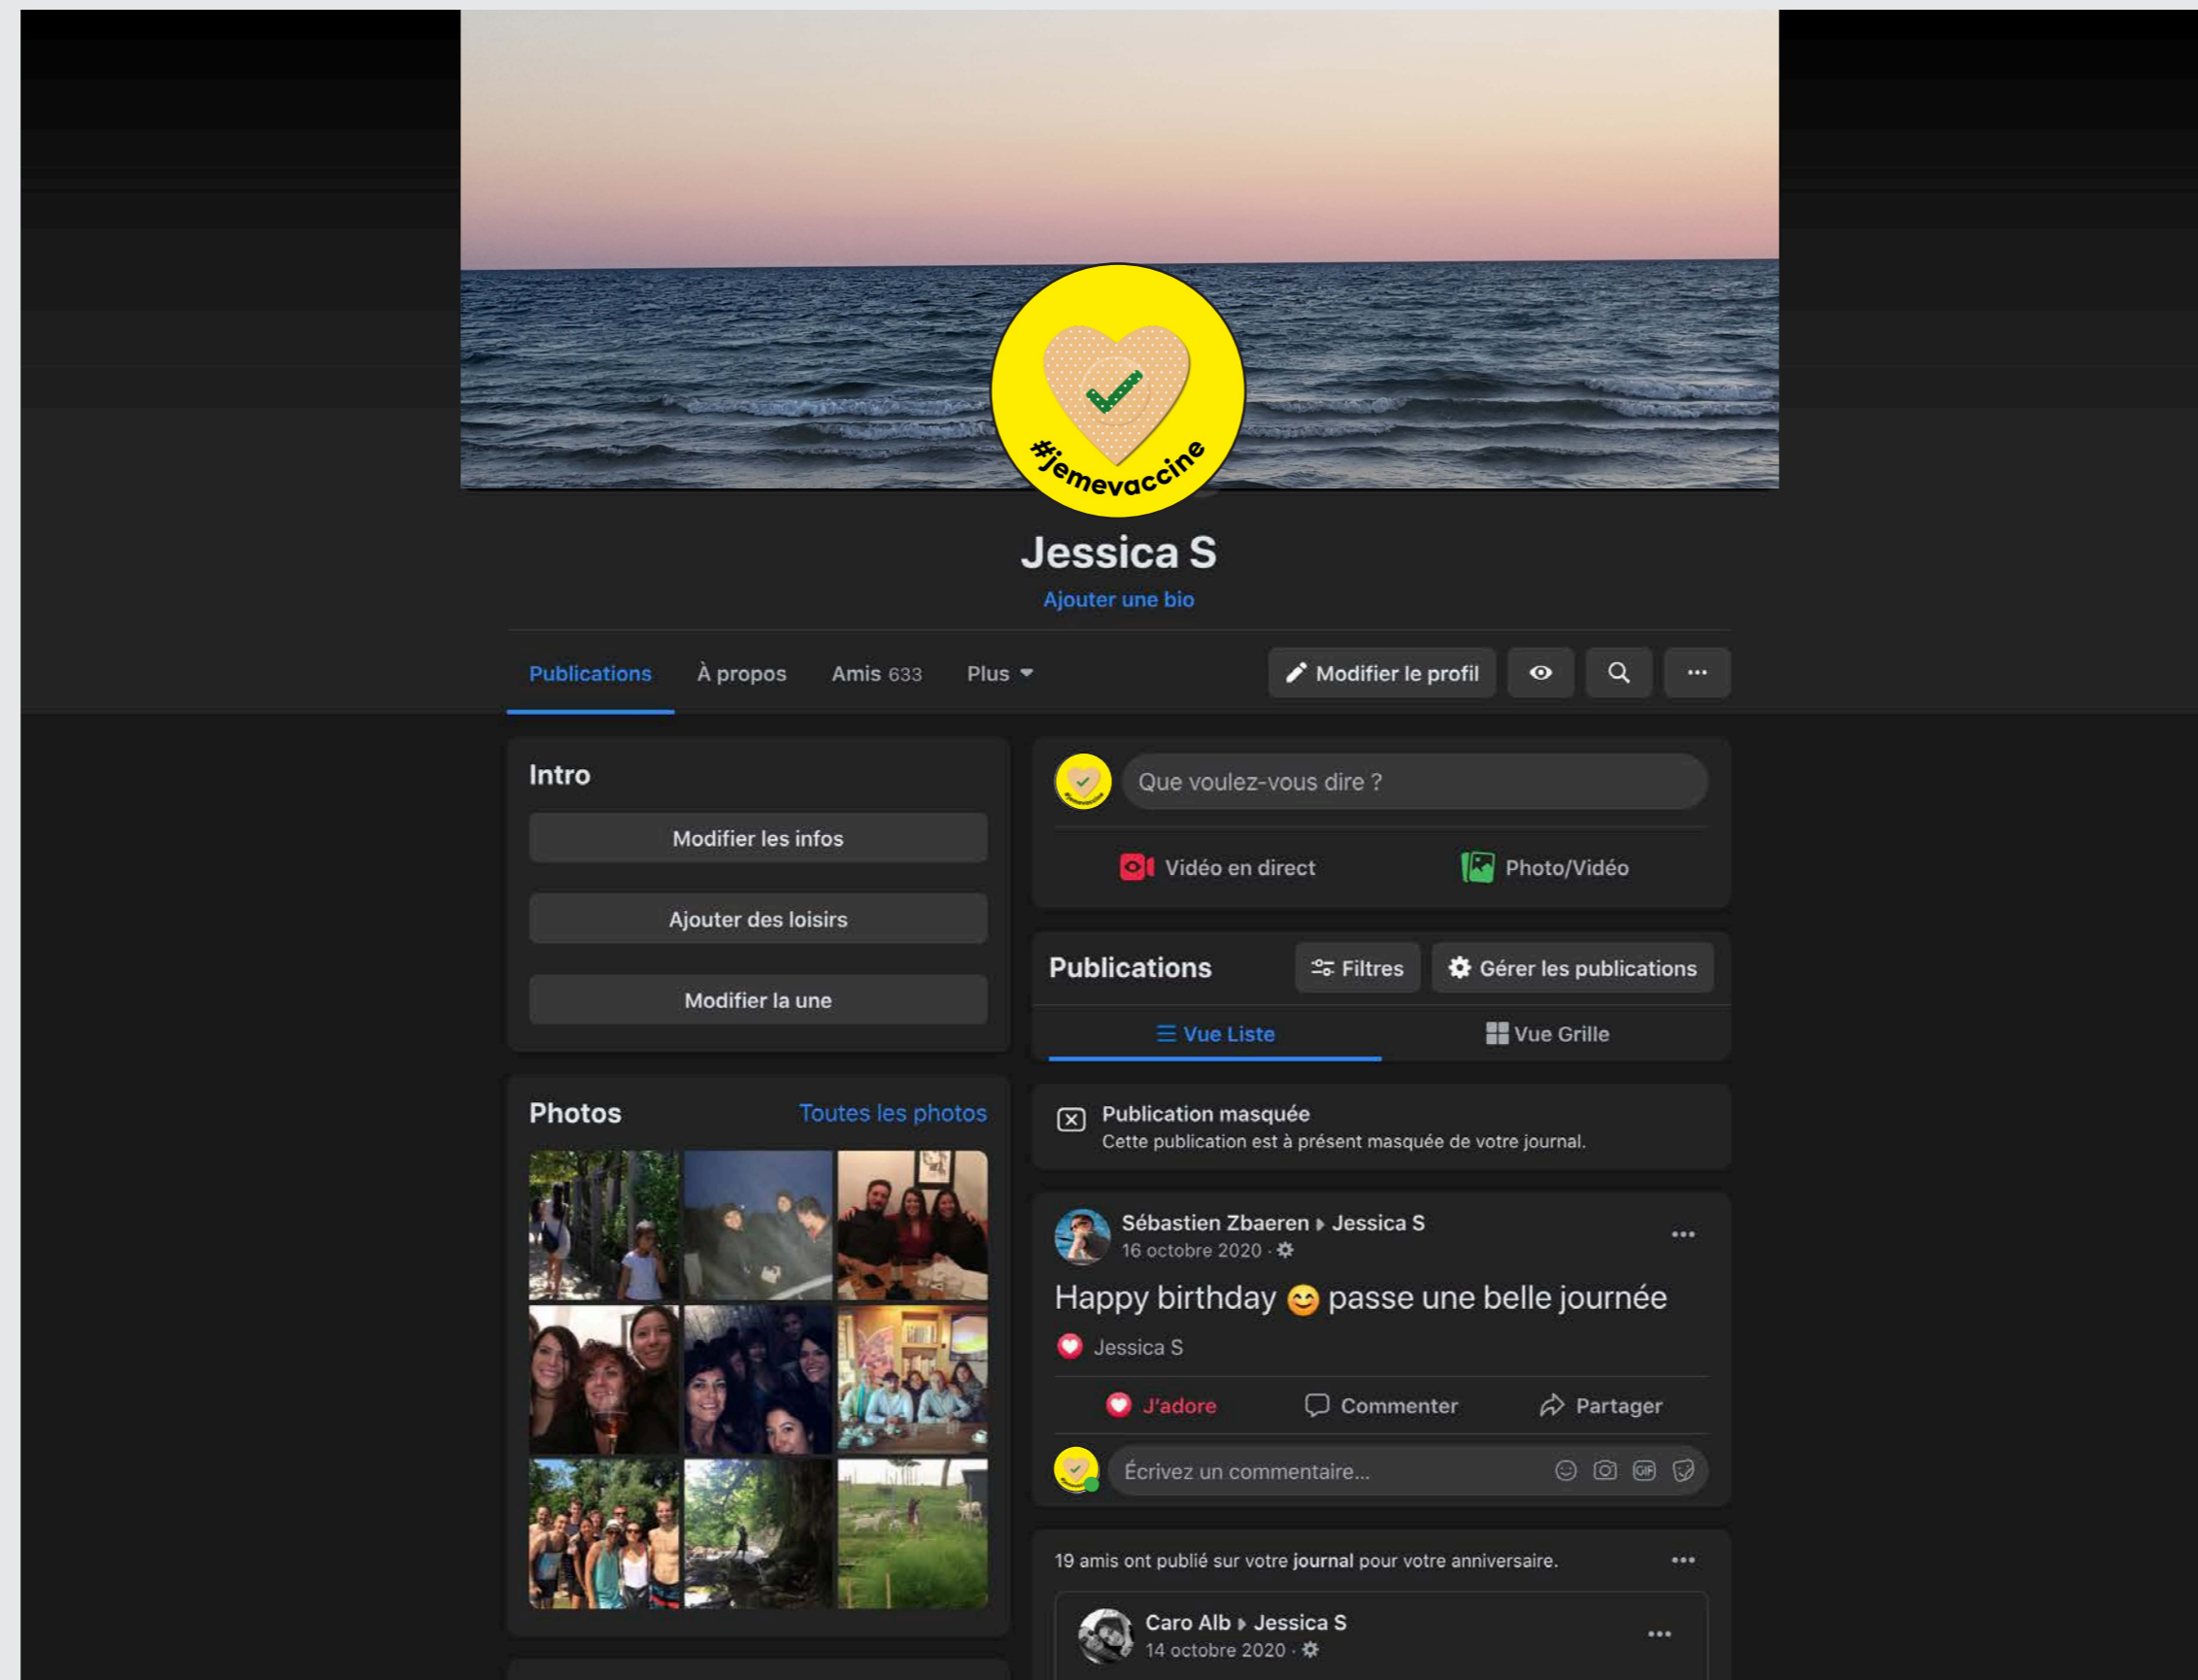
#jemevaccine

Jessica S
Ajouter une bio

Publications À propos Amis 633 Plus

Modifier le profil

Intro
Modifier les infos
Ajouter des loisirs
Modifier la une

Photos
Toutes les photos

Que voulez-vous dire ?
Vidéo en direct
Photo/Vidéo

Publications
Filtres
Gérer les publications
Vue Liste
Vue Grille

Publication masquée
Cette publication est à présent masquée de votre journal.

Sébastien Zbaeren ▸ Jessica S
16 octobre 2020 ·
Happy birthday 😊 passe une belle journée
Jessica S
J'adore
Commenter
Partager
Écrivez un commentaire...

19 amis ont publié sur votre journal pour votre anniversaire.

Caro Alb ▸ Jessica S
14 octobre 2020 ·